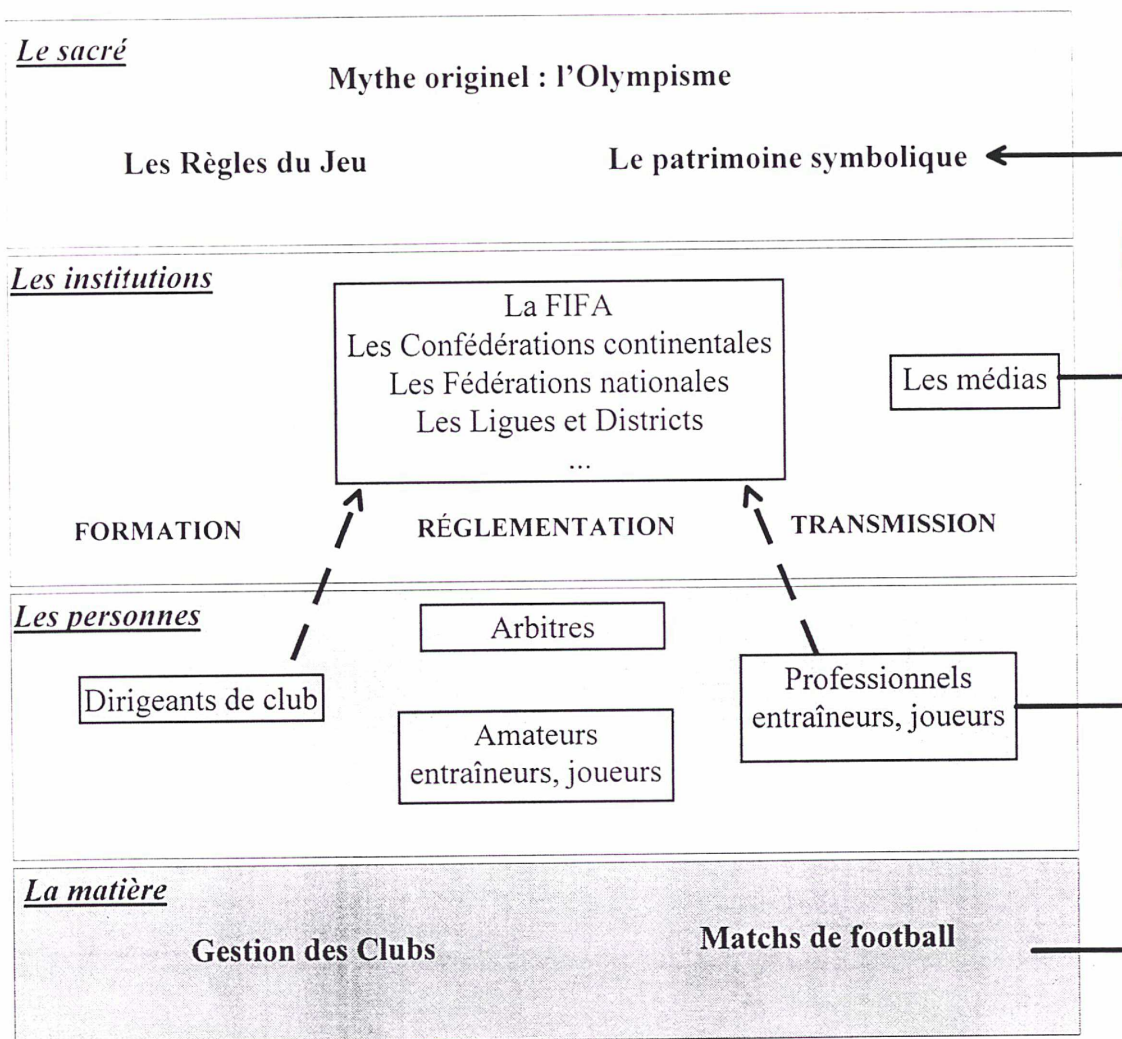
Le sacré

Mythe originel : l'Olympisme

Les Règles du Jeu

Le patrimoine symbolique

Les institutions

La FIFA
Les Confédérations continentales
Les Fédérations nationales
Les Ligues et Districts
...

Les médias

FORMATION

RÉGLEMENTATION

TRANSMISSION

Les personnes

Arbitres

Dirigeants de club

Professionnels entraîneurs, joueurs

Amateurs entraîneurs, joueurs

La matière

Gestion des Clubs

Matchs de football